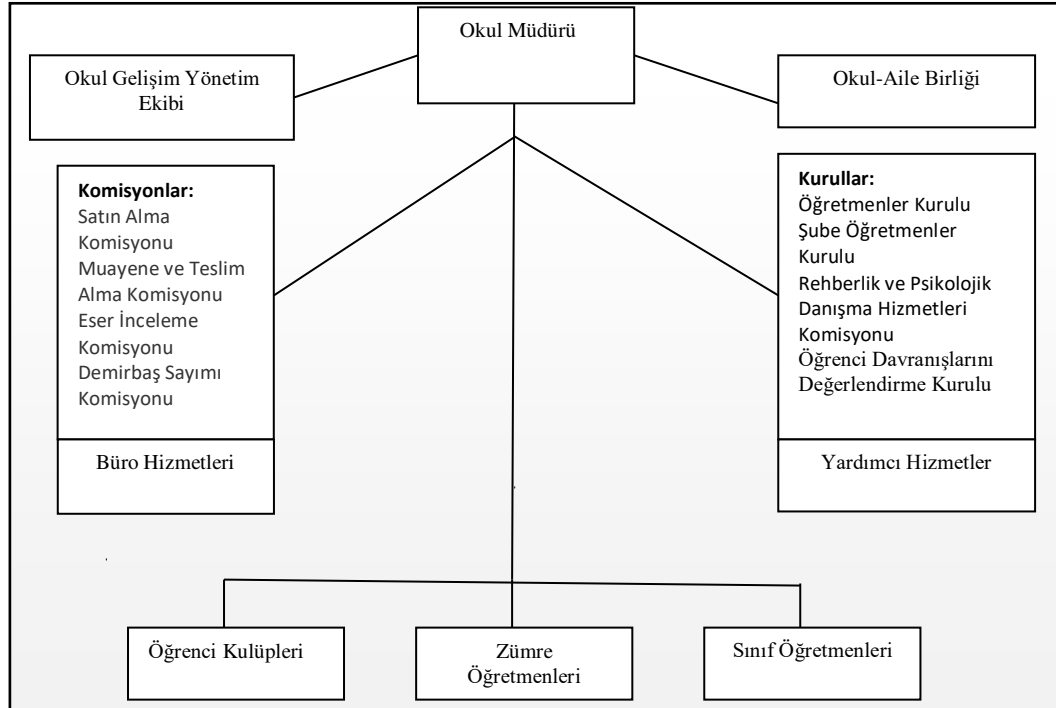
Okul Müdürü

Okul Gelişim Yönetim Ekibi

Okul-Aile Birliği

Komisyonlar:
Satın Alma Komisyonu
Muayene ve Teslim Alma Komisyonu
Eser İnceleme Komisyonu
Demirbaş Sayımı Komisyonu

Büro Hizmetleri

Kurullar:
Öğretmenler Kurulu
Şube Öğretmenler Kurulu
Rehberlik ve Psikolojik Danışma Hizmetleri Komisyonu
Öğrenci Davranışlarını Değerlendirme Kurulu

Yardımcı Hizmetler

Öğrenci Kulüpleri

Zümre Öğretmenleri

Sınıf Öğretmenleri